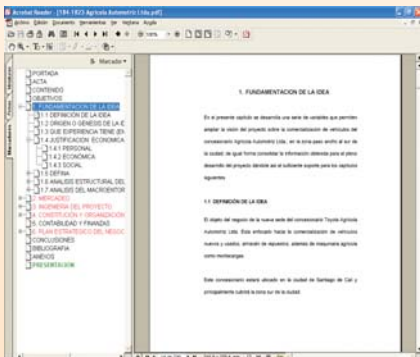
Acrobat Reader - [184-1823 Agricola Automotriz Ltda.pdf]

Archivo Edición Documento Herramientas Ver Ventana Ayuda

Marcador

PORTADA
ACTA
CONTENIDO
OBJETIVOS
1. FUNDAMENTACION DE LA IDEA
1.1 DEFINICIÓN DE LA IDEA
1.2 ORIGEN O GÉNESIS DE LA IDEA
1.3 QUE EXPERIENCIA TIENE (EN
1.4 JUSTIFICACION ECONOMICA
1.4.1 PERSONAL
1.4.2 ECONOMICA
1.4.3 SOCIAL
1.5 DEFINA
1.6 ANALISIS ESTRUCTURAL DEL
1.7 ANALISIS DEL MACROENTOR
2. MERCADEO
3. INGENIERÍA DEL PROYECTO
4. CONSTITUCIÓN Y ORGANIZACIÓN
5. CONTABILIDAD Y FINANZAS
6. PLAN ESTRATÉGICO DEL NEGOC
CONCLUSIONES
BIBLIOGRAFIA
ANEXOS
PRESENTACION

1. FUNDAMENTACION DE LA IDEA

En el presente capítulo se desarrolla una serie de variables que permiten ampliar la visión del proyecto sobre la comercialización de vehículos del concesionario Agrícola Automotriz Ltda., en la zona para ampliar al sur de la ciudad, de igual forma consolidar la información obtenida para el pleno desarrollo del proyecto descrito así al subsiente soporte para los capítulos siguientes.

1.1 DEFINICIÓN DE LA IDEA

El objeto del negocio de la nueva sede del concesionario Toyota Agrícola Automotriz Ltda. Está enfocado hacia la comercialización de vehículos nuevos y usados, almacén de repuestos, además de maquinaria agrícola como montacargas.

Este concesionario estará ubicado en la ciudad de Santiago de Cali y principalmente cubrirá la zona sur de la ciudad.